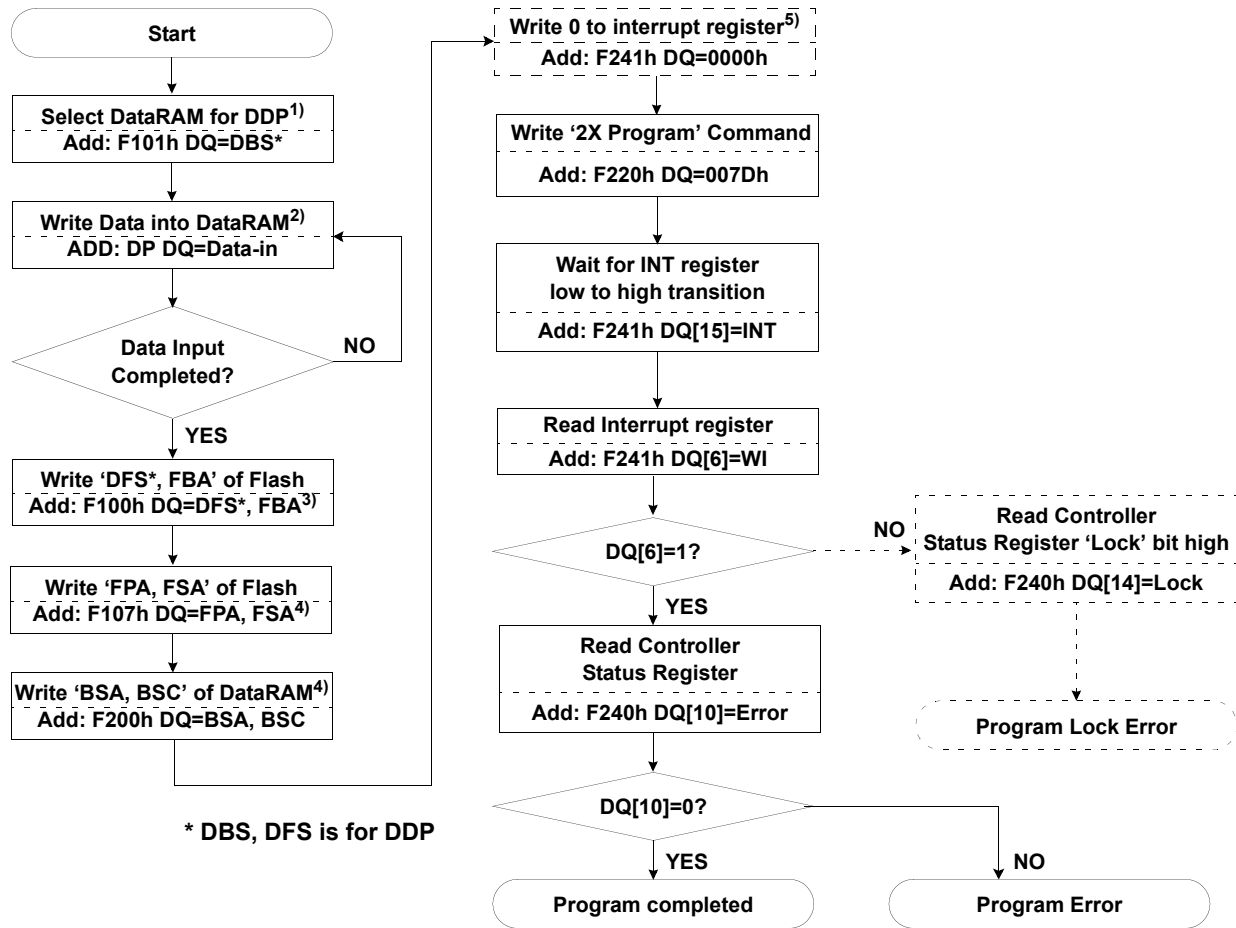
Start

Select DataRAM for DDP$^{1)}$
Add: F101h DQ=DBS*

Write Data into DataRAM$^{2)}$
ADD: DP DQ=Data-in

Data Input Completed?

NO

YES

Write ‘DFS*, FBA’ of Flash
Add: F100h DQ=DFS*, FBA$^{3)}$

Write ‘FPA, FSA’ of Flash
Add: F107h DQ=FPA, FSA$^{4)}$

Write ‘BSA, BSC’ of DataRAM$^{4)}$
Add: F200h DQ=BSA, BSC

* DBS, DFS is for DDP

Write 0 to interrupt register$^{5)}$
Add: F241h DQ=0000h

Write ‘2X Program’ Command
Add: F220h DQ=007Dh

Wait for INT register low to high transition
Add: F241h DQ[15]=INT

Read Interrupt register
Add: F241h DQ[6]=WI

DQ[6]=1?

NO

Read Controller Status Register ‘Lock’ bit high
Add: F240h DQ[14]=Lock

Program Lock Error

YES

Read Controller Status Register
Add: F240h DQ[10]=Error

DQ[10]=0?

YES

NO

Program completed

Program Error